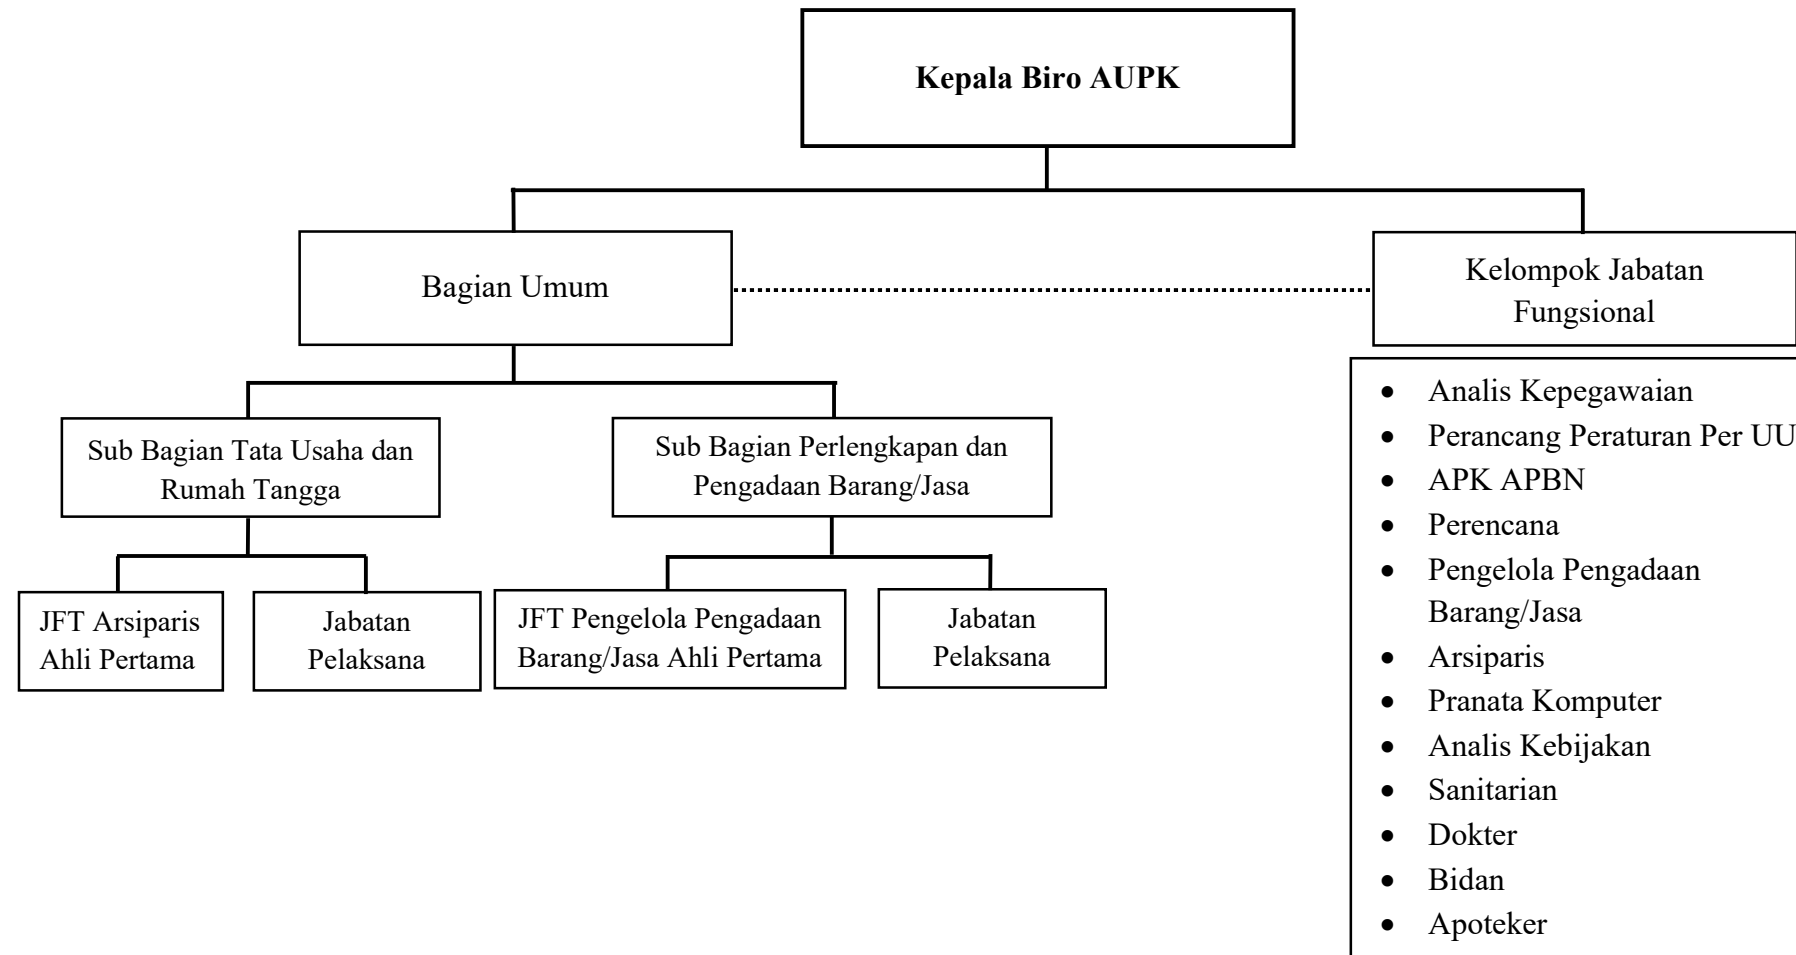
Kepala Biro AUPK

Bagian Umum

Kelompok Jabatan Fungsional

Sub Bagian Tata Usaha dan Rumah Tangga

Sub Bagian Perlengkapan dan Pengadaan Barang/Jasa

JFT Arsiparis Ahli Pertama

Jabatan Pelaksana

JFT Pengelola Pengadaan Barang/Jasa Ahli Pertama

Jabatan Pelaksana

- Analis Kepegawaian
- Perancang Peraturan Per UU
- APK APBN
- Perencana
- Pengelola Pengadaan Barang/Jasa
- Arsiparis
- Pranata Komputer
- Analis Kebijakan
- Sanitarian
- Dokter
- Bidan
- Apoteker